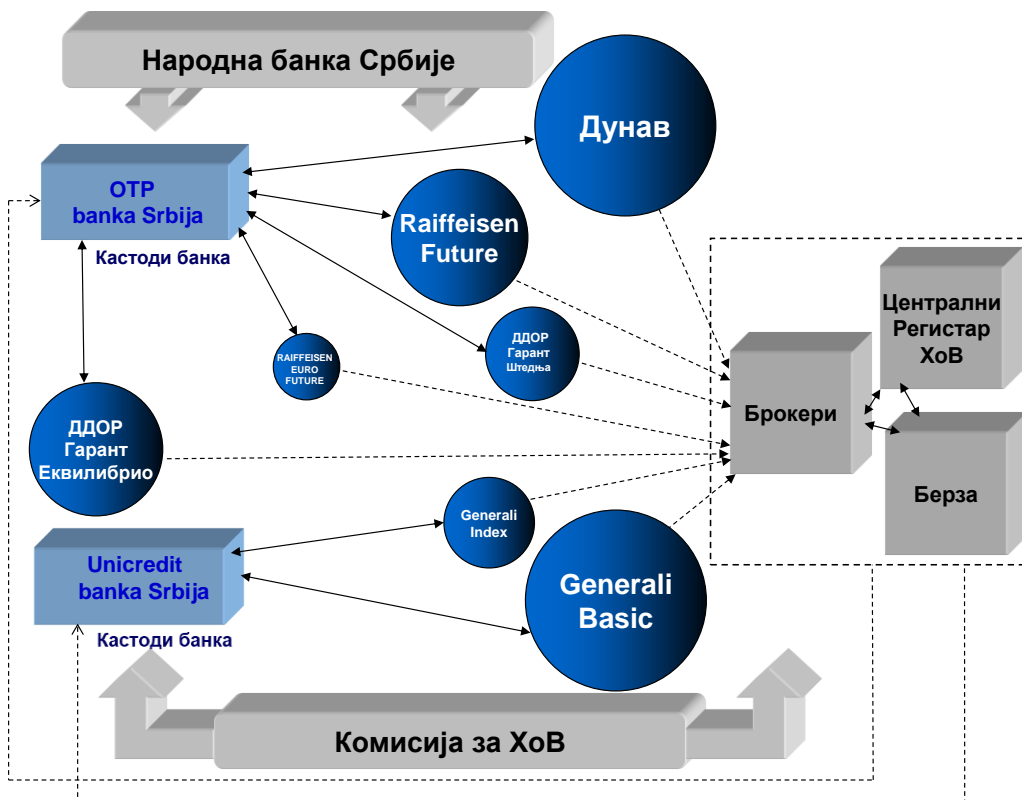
Народна банка Србије

OTP banka Srbija

Кастоди банка

Дунав

Raiffeisen Future

RAIFFEISEN EURO FUTURE

ДДОР Гарант Штедња

ДДОР Гарант Еквилибрио

Централни Регистар ХоВ

Брокери

Берза

Generali Index

Unicredit banka Srbija

Кастоди банка

Generali Basic

Комисија за ХоВ